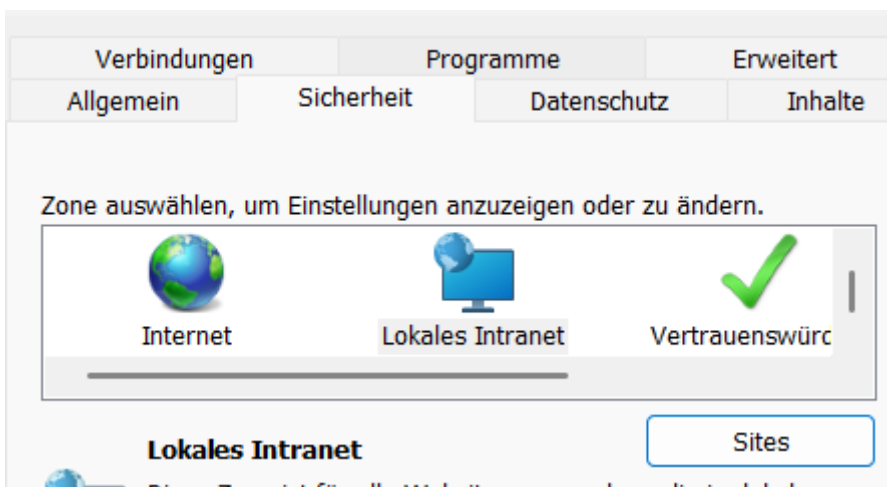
Verbindungen
Programme
Erweitert
Allgemein
Sicherheit
Datenschutz
Inhalte

Zone auswählen, um Einstellungen anzuzeigen oder zu ändern.

Internet
Lokales Intranet
Vertrauenswürc

Lokales Intranet
Sites

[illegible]